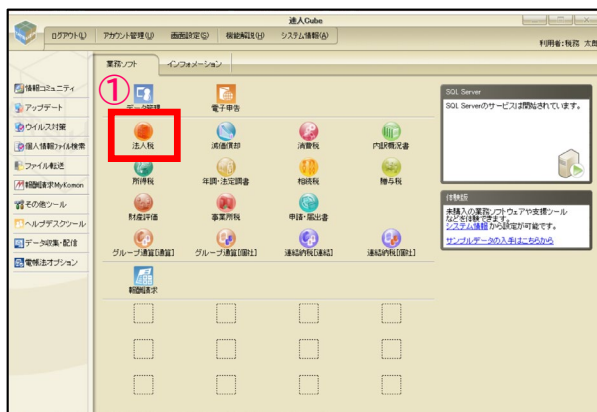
達人Cube

ログアウト(L) アカウント管理(U) 画面設定(S) 機能解説(H) システム情報(A)

利用者:税務 太郎

業務ソフト インフォメーション

情報コミュニティ
アップデート
ウイルス対策
個人情報ファイル検索
ファイル転送
報酬請求MyKomon
その他ツール
ヘルプデスクツール
データ収集・配信
電帳法オプション

①

データ管理 電子申告

法人税 減価償却 消費税 内訳概況書

所得税 年調・法定調書 相続税 贈与税

財産評価 事業所税 申請・届出書

グループ通算[通算] グループ通算[個社] 連結納税[連結] 連結納税[個社]

報酬請求

SQL Server
SQL Serverのサービスは開始されています。

体験版
未購入の業務ソフトウェアや支援ツールなどが体験できます。
システム情報から設定が可能です。
サンプルデータの入手はこちらから